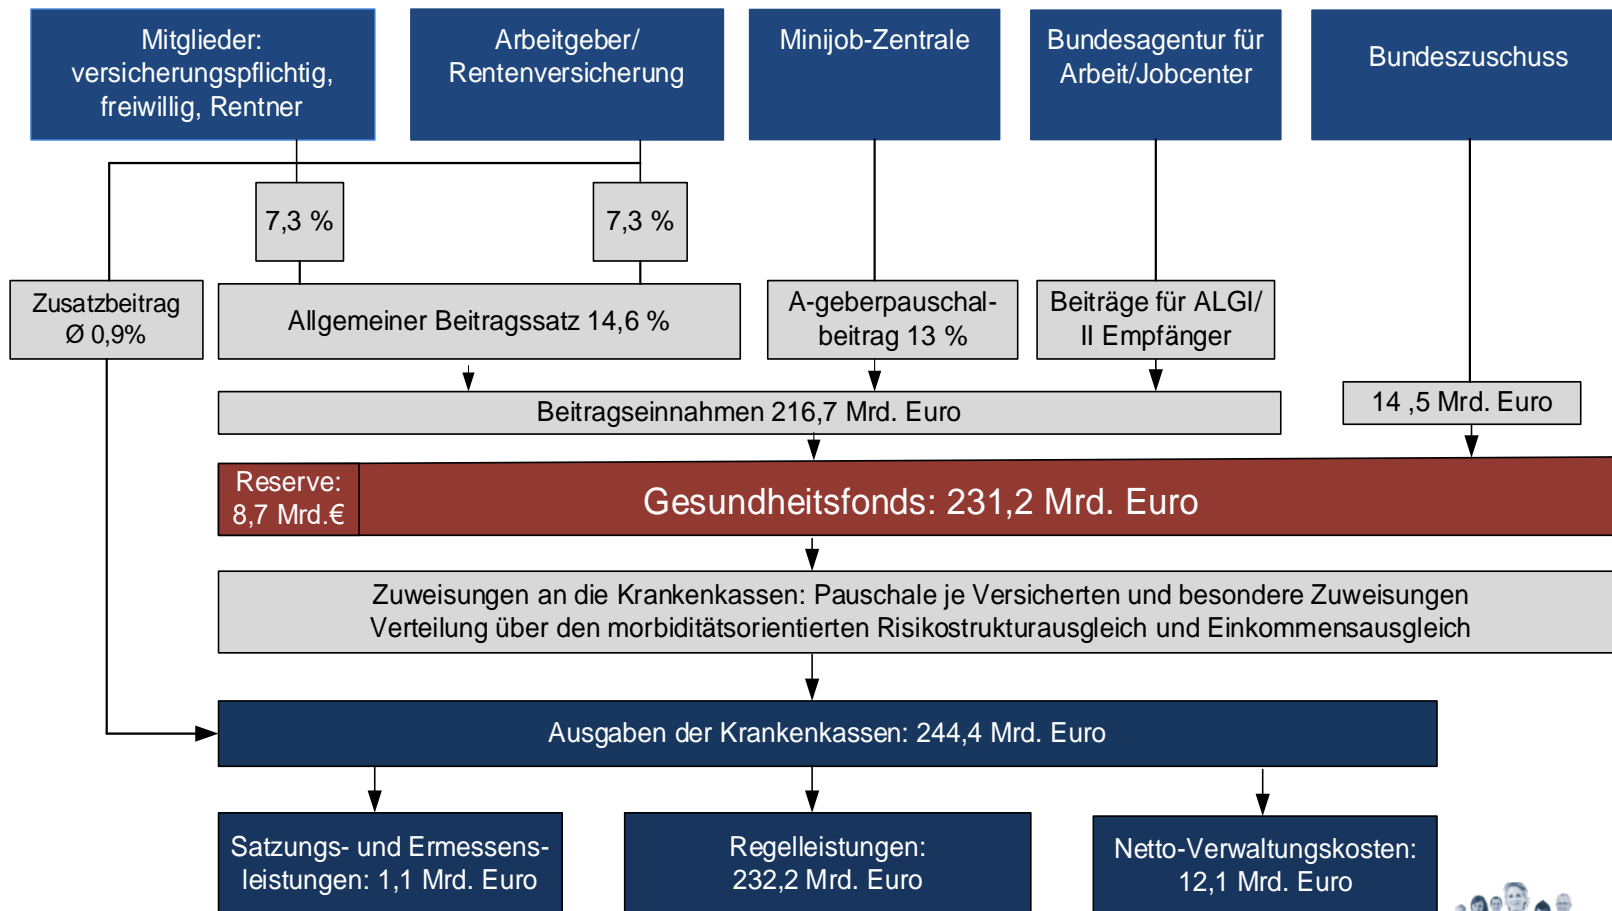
Mitglieder: versicherungspflichtig, freiwillig, Rentner

Arbeitgeber/ Rentenversicherung

Minijob-Zentrale

Bundesagentur für Arbeit/Jobcenter

Bundeszuschuss

7,3 %

7,3 %

Zusatzbeitrag Ø 0,9%

Allgemeiner Beitragssatz 14,6 %

A-geberpauschalbeitrag 13 %

Beiträge für ALGI/ II Empfänger

Beitragseinnahmen 216,7 Mrd. Euro

14 ,5 Mrd. Euro

Reserve: 8,7 Mrd.€

Gesundheitsfonds: 231,2 Mrd. Euro

Zuweisungen an die Krankenkassen: Pauschale je Versicherten und besondere Zuweisungen
Verteilung über den morbiditätsorientierten Risikostrukturausgleich und Einkommensausgleich

Ausgaben der Krankenkassen: 244,4 Mrd. Euro

Satzungs- und Ermessensleistungen: 1,1 Mrd. Euro

Regelleistungen: 232,2 Mrd. Euro

Netto-Verwaltungskosten: 12,1 Mrd. Euro